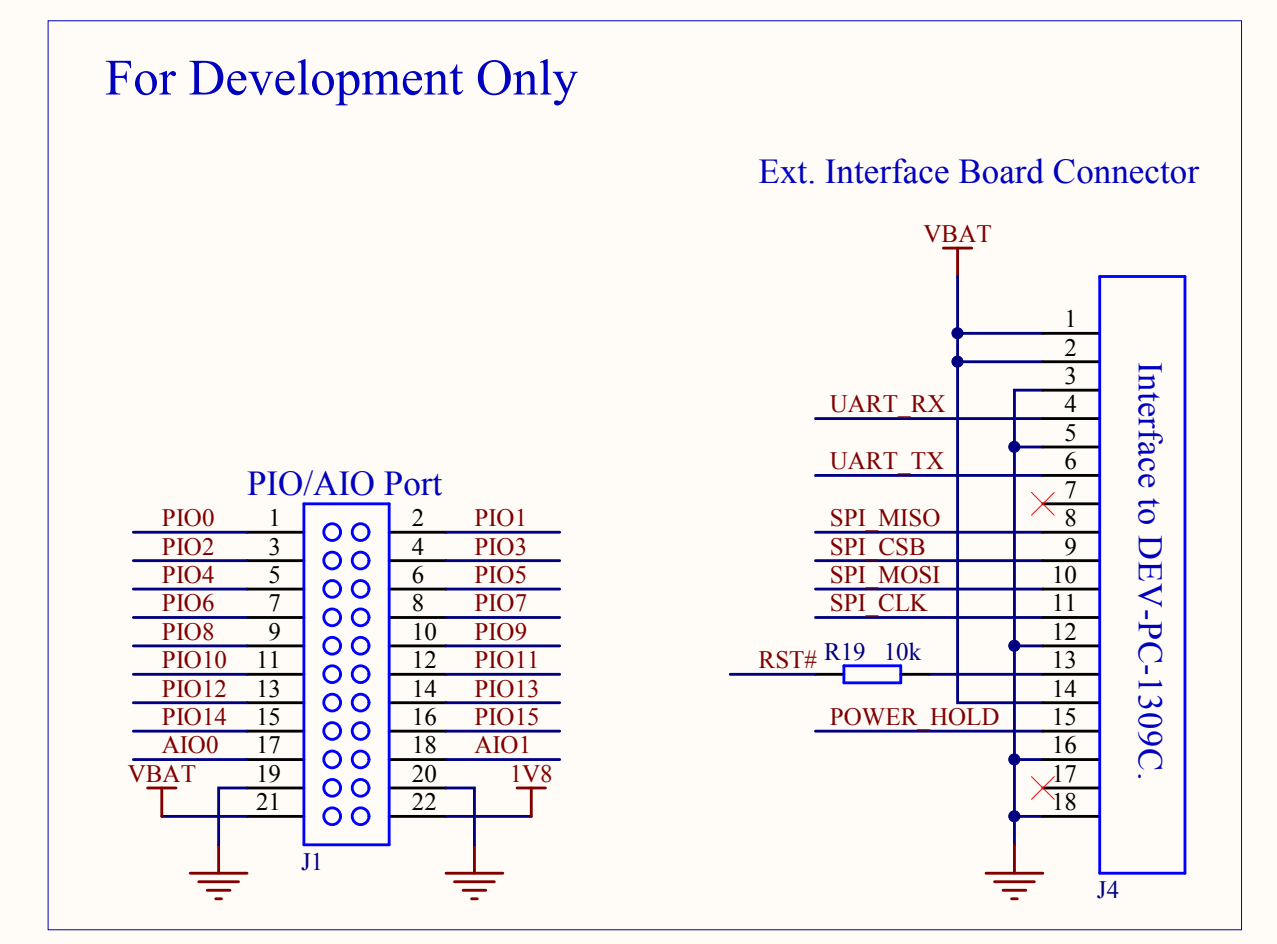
For Development Only

Ext. Interface Board Connector

VBAT

1
2
3
UART_RX 4
5
UART_TX 6
7
SPI_MISO 8
SPI_CSB 9
SPI_MOSI 10
SPI_CLK 11
12
RST# R19 10k 13
14
POWER_HOLD 15
16
17
18

Interface to DEV-PC-1309C.

J4

PIO/AIO Port

| | | | |
|---|---|---|---|
| PIO0 | 1 | 2 | PIO1 |
| PIO2 | 3 | 4 | PIO3 |
| PIO4 | 5 | 6 | PIO5 |
| PIO6 | 7 | 8 | PIO7 |
| PIO8 | 9 | 10 | PIO9 |
| PIO10 | 11 | 12 | PIO11 |
| PIO12 | 13 | 14 | PIO13 |
| PIO14 | 15 | 16 | PIO15 |
| AIO0 | 17 | 18 | AIO1 |
| VBAT | 19 | 20 | 1V8 |
| | 21 | 22 | |

J1